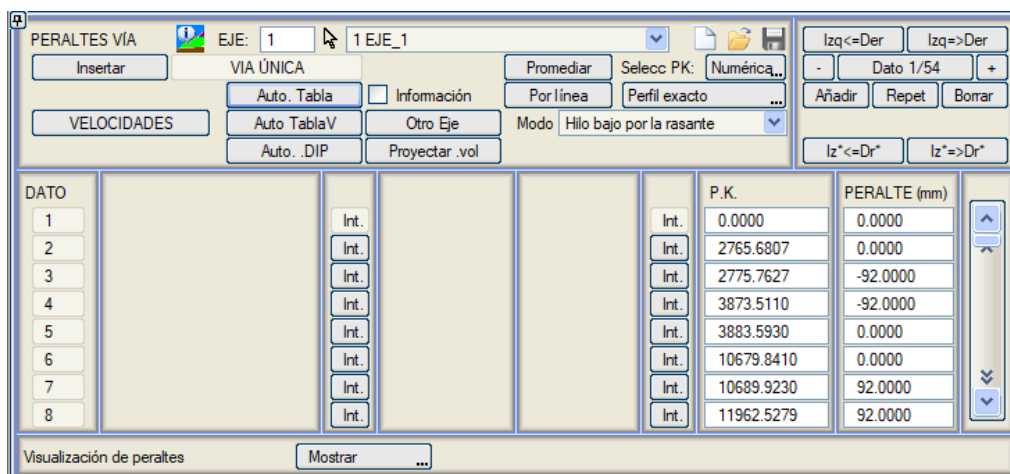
PERALTES VÍA EJE: 1 1 EJE_1

Insertar VIA ÚNICA Promediar Selecc PK: Numérica...

Auto. Tabla Información Por línea Perfil exacto ...

VELOCIDADES Auto TablaV Otro Eje Modo Hilo bajo por la rasante

Auto. .DIP Proyectar .vol

Izq<=Der Izq=>Der

- Dato 1/54 +

Añadir Repet Borrar

Iz*<=Dr* Iz*=>Dr*

| DATO | | | | | | P.K. | PERALTE (mm) |
|---|---|---|---|---|---|---|---|
| 1 | | Int. | | | Int. | 0.0000 | 0.0000 |
| 2 | | Int. | | | Int. | 2765.6807 | 0.0000 |
| 3 | | Int. | | | Int. | 2775.7627 | -92.0000 |
| 4 | | Int. | | | Int. | 3873.5110 | -92.0000 |
| 5 | | Int. | | | Int. | 3883.5930 | 0.0000 |
| 6 | | Int. | | | Int. | 10679.8410 | 0.0000 |
| 7 | | Int. | | | Int. | 10689.9230 | 92.0000 |
| 8 | | Int. | | | Int. | 11962.5279 | 92.0000 |

Visualización de peraltes Mostrar ...